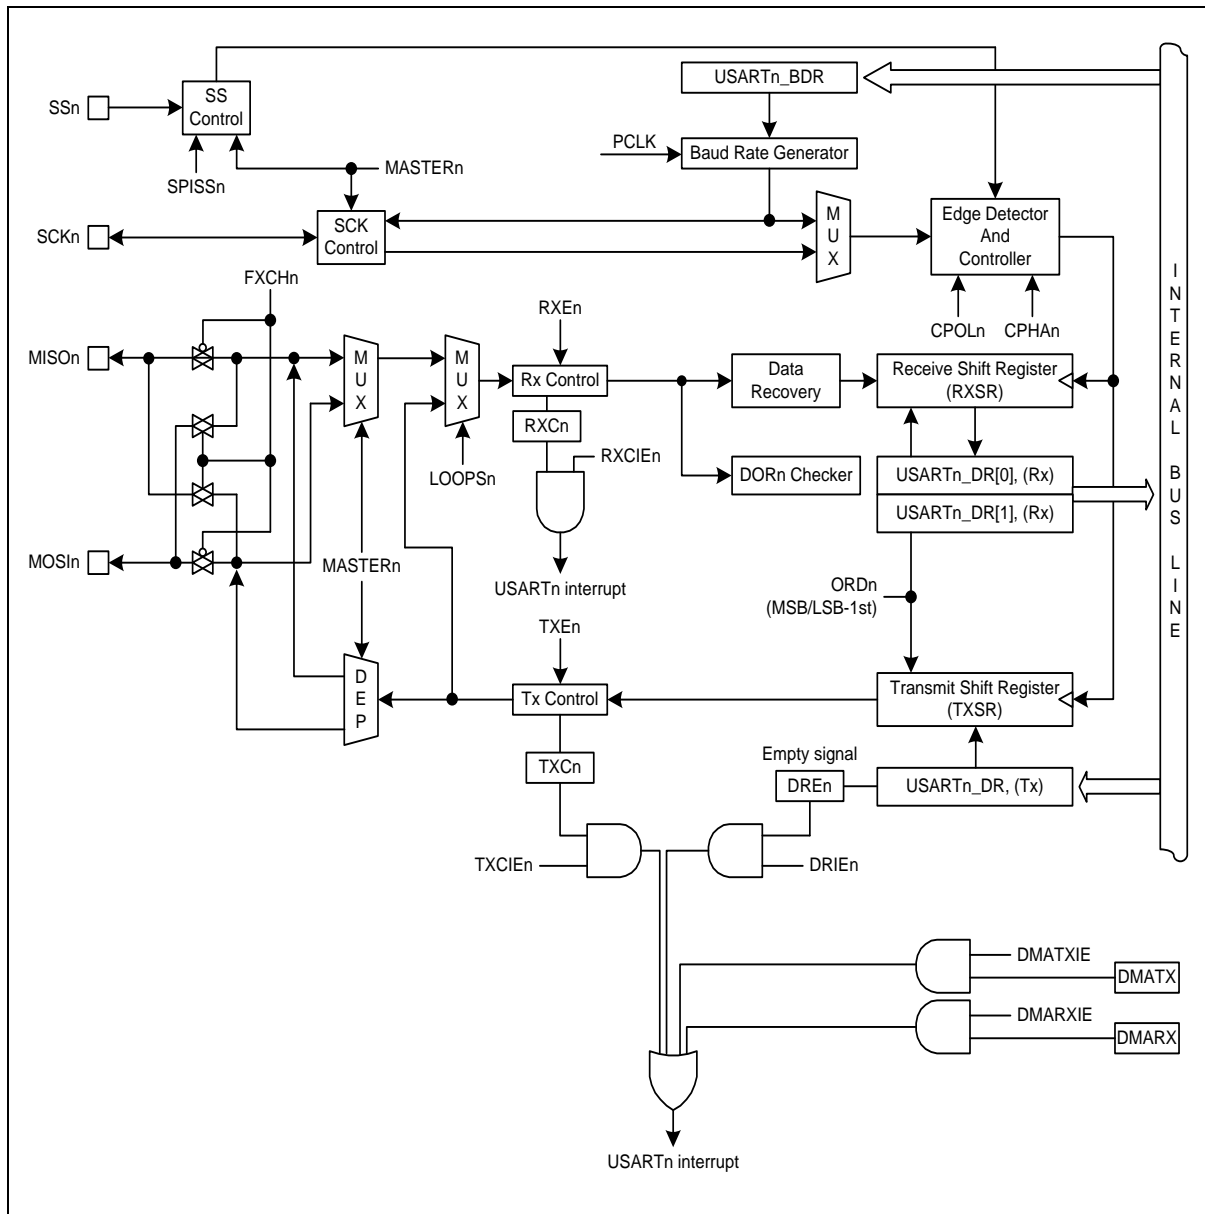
SSn
SS Control
SPISSn
MASTERn
USARTn_BDR
PCLK
Baud Rate Generator
SCKn
SCK Control
MUX
Edge Detector And Controller
CPOLn
CPHAn
FXCHn
RXEn
MISOn
MUX
MUX
Rx Control
Data Recovery
Receive Shift Register (RXSR)
RXCn
RXCIEn
LOOPSn
DORn Checker
USARTn_DR[0], (Rx)
USARTn_DR[1], (Rx)
MOSIn
MASTERn
USARTn interrupt
ORDn (MSB/LSB-1st)
TXEn
DEP
Tx Control
Transmit Shift Register (TXSR)
Empty signal
TXCn
DREn
USARTn_DR, (Tx)
TXCIEn
DRIEn
INTERNAL BUS LINE
DMATXIE
DMATX
DMARXIE
DMARX
USARTn interrupt